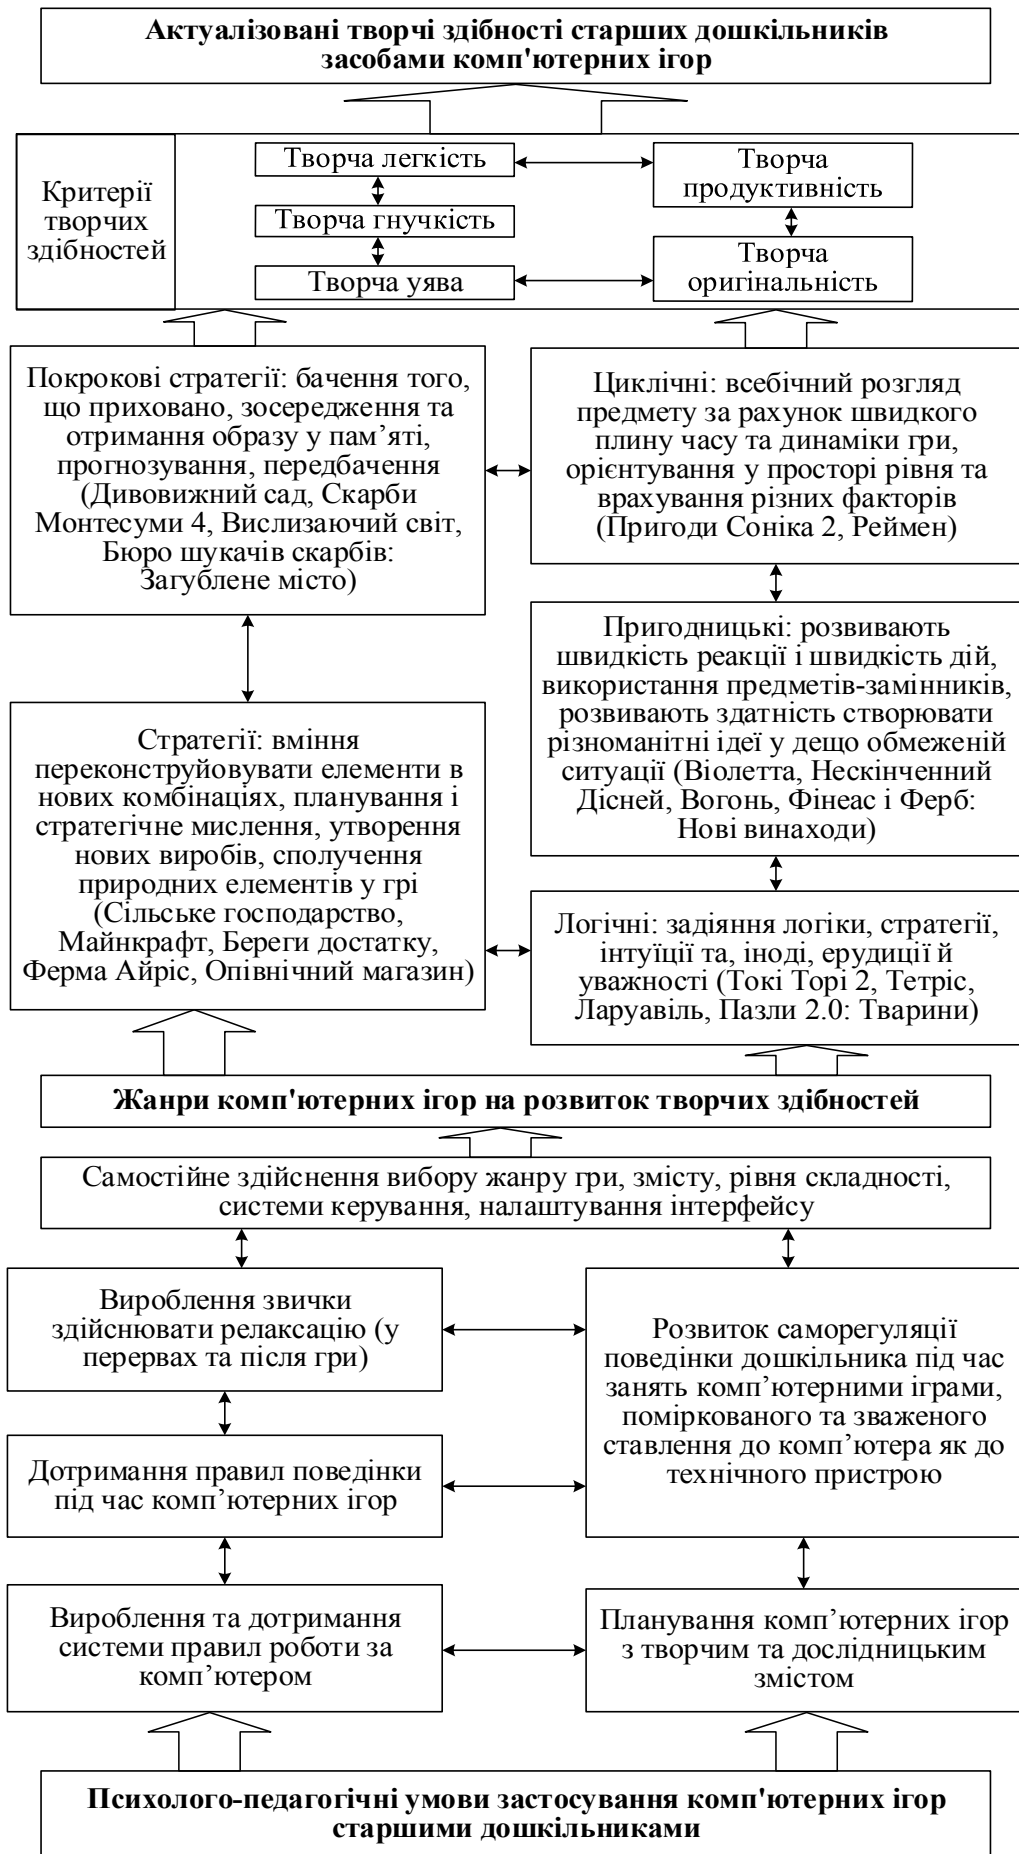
**Актуалізовані творчі здібності старших дошкільників засобами комп'ютерних ігор**

Критерії творчих здібностей

Творча легкість

Творча гнучкість

Творча уява

Творча продуктивність

Творча оригінальність

Покрокові стратегії: бачення того, що приховано, зосередження та отримання образу у пам’яті, прогнозування, передбачення (Дивовижний сад, Скарби Монтесуми 4, Вислизаючий світ, Бюро шукачів скарбів: Загублене місто)

Циклічні: всебічний розгляд предмету за рахунок швидкого плину часу та динаміки гри, орієнтування у просторі рівня та врахування різних факторів (Пригоди Соніка 2, Реймен)

Пригодницькі: розвивають швидкість реакції і швидкість дій, використання предметів-замінників, розвивають здатність створювати різноманітні ідеї у дещо обмеженій ситуації (Віолетта, Нескінченний Дісней, Вогонь, Фінеас і Ферб: Нові винаходи)

Стратегії: вміння переконструйовувати елементи в нових комбінаціях, планування і стратегічне мислення, утворення нових виробів, сполучення природних елементів у грі (Сільське господарство, Майнкрафт, Береги достатку, Ферма Айріс, Опівнічний магазин)

Логічні: задіяння логіки, стратегії, інтуїції та, іноді, ерудиції й уважності (Токі Торі 2, Тетріс, Ларуавіль, Пазли 2.0: Тварини)

**Жанри комп'ютерних ігор на розвиток творчих здібностей**

Самостійне здійснення вибору жанру гри, змісту, рівня складності, системи керування, налаштування інтерфейсу

Вироблення звички здійснювати релаксацію (у перервах та після гри)

Розвиток саморегуляції поведінки дошкільника під час занять комп’ютерними іграми, поміркованого та зваженого ставлення до комп’ютера як до технічного пристрою

Дотримання правил поведінки під час комп’ютерних ігор

Вироблення та дотримання системи правил роботи за комп’ютером

Планування комп’ютерних ігор з творчим та дослідницьким змістом

**Психолого-педагогічні умови застосування комп'ютерних ігор старшими дошкільниками**